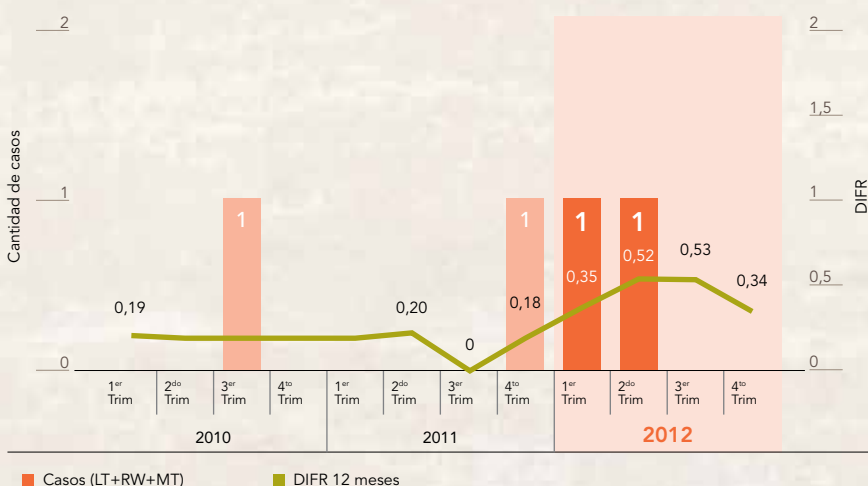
2
1
0
Cantidad de casos

2
1,5
1
0,5
0
DIFR

1
1
1
1

0,19
0,20
0
0,18
0,35
0,52
0,53
0,34

1$^{er}$ Trim
2$^{do}$ Trim
3$^{er}$ Trim
4$^{to}$ Trim
1$^{er}$ Trim
2$^{do}$ Trim
3$^{er}$ Trim
4$^{to}$ Trim
1$^{er}$ Trim
2$^{do}$ Trim
3$^{er}$ Trim
4$^{to}$ Trim

2010
2011
2012

Casos (LT+RW+MT)
DIFR 12 meses